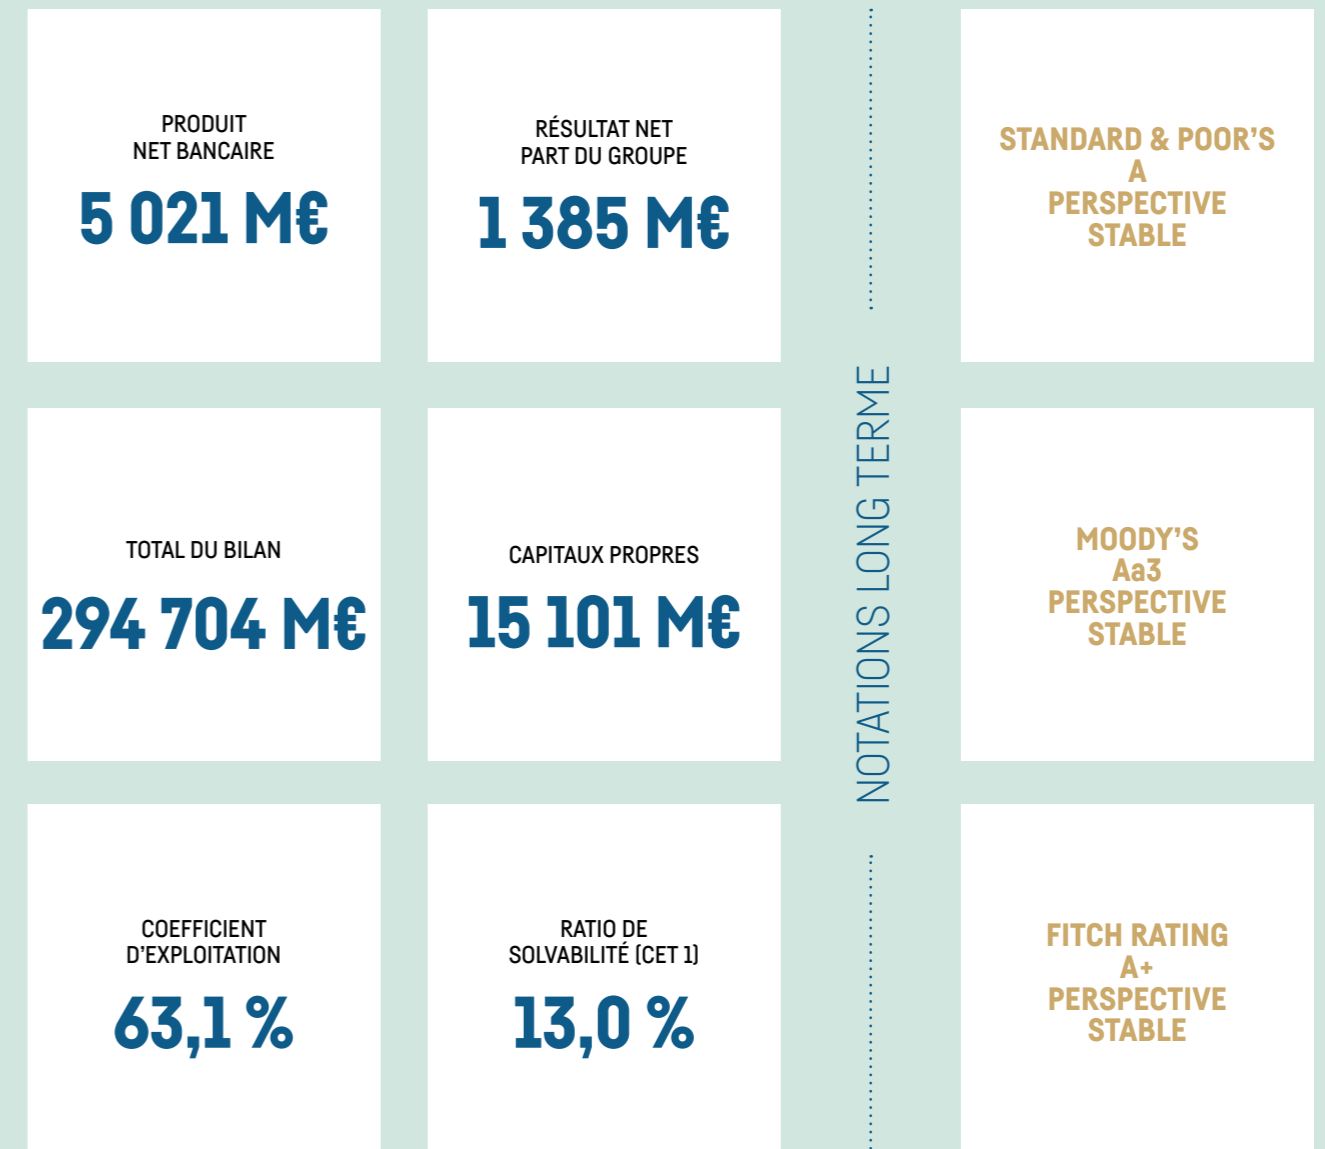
PRODUIT
NET BANCAIRE

5 021 M€

RÉSULTAT NET
PART DU GROUPE

1 385 M€

TOTAL DU BILAN

294 704 M€

CAPITAUX PROPRES

15 101 M€

COEFFICIENT
D'EXPLOITATION

63,1 %

RATIO DE
SOLVABILITÉ (CET 1)

13,0 %

NOTATIONS LONG TERME

STANDARD & POOR'S
A
PERSPECTIVE
STABLE

MOODY'S
Aa3
PERSPECTIVE
STABLE

FITCH RATING
A+
PERSPECTIVE
STABLE